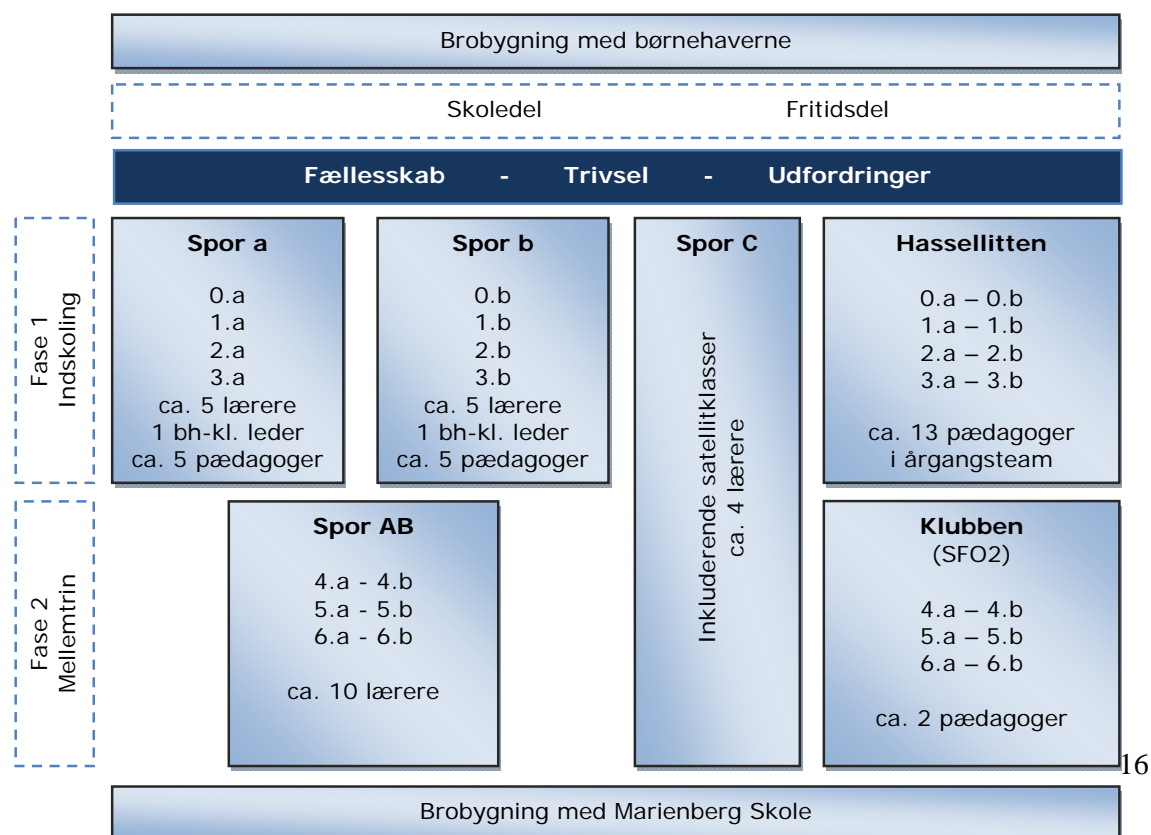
Brobygning med børnehaverne

Skoledel Fritidsdel

Fællesskab - Trivsel - Udfordringer

Fase 1
Indskoling

Spor a

0.a
1.a
2.a
3.a
ca. 5 lærere
1 bh-kl. leder
ca. 5 pædagoger

Spor b

0.b
1.b
2.b
3.b
ca. 5 lærere
1 bh-kl. leder
ca. 5 pædagoger

Spor C

Inkluderende satellitklasser
ca. 4 lærere

Hassellitten

0.a – 0.b
1.a – 1.b
2.a – 2.b
3.a – 3.b

ca. 13 pædagoger
i årgangsteam

Fase 2
Mellemtrin

Spor AB

4.a - 4.b
5.a - 5.b
6.a - 6.b

ca. 10 lærere

Klubben
(SFO2)

4.a – 4.b
5.a – 5.b
6.a – 6.b

ca. 2 pædagoger

16

Brobygning med Marienberg Skole